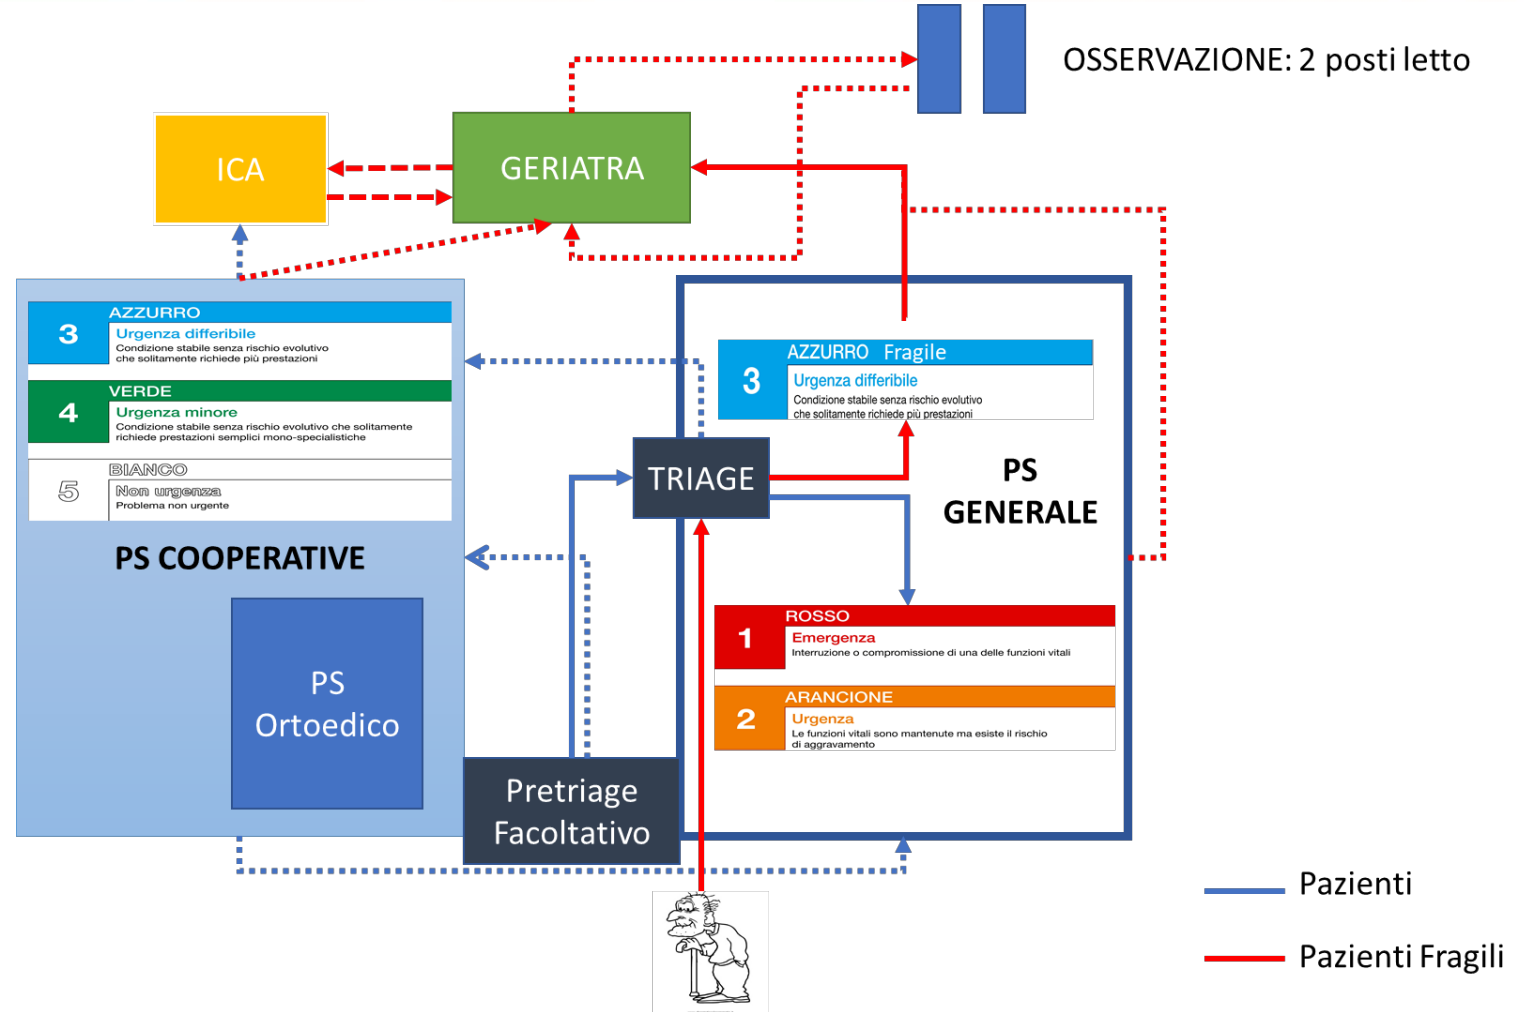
OSSERVAZIONE: 2 posti letto

ICA

GERIATRA

3 AZZURRO
Urgenza differibile
Condizione stabile senza rischio evolutivo che solitamente richiede più prestazioni

4 VERDE
Urgenza minore
Condizione stabile senza rischio evolutivo che solitamente richiede prestazioni semplici mono-specialistiche

5 BIANCO
Non urgenza
Problema non urgente

PS COOPERATIVE

PS Ortoedico

3 AZZURRO Fragile
Urgenza differibile
Condizione stabile senza rischio evolutivo che solitamente richiede più prestazioni

TRIAGE

PS GENERALE

1 ROSSO
Emergenza
Interruzione o compromissione di una delle funzioni vitali

2 ARANCIONE
Urgenza
Le funzioni vitali sono mantenute ma esiste il rischio di aggravamento

Pretriage Facoltativo

Pazienti

Pazienti Fragili